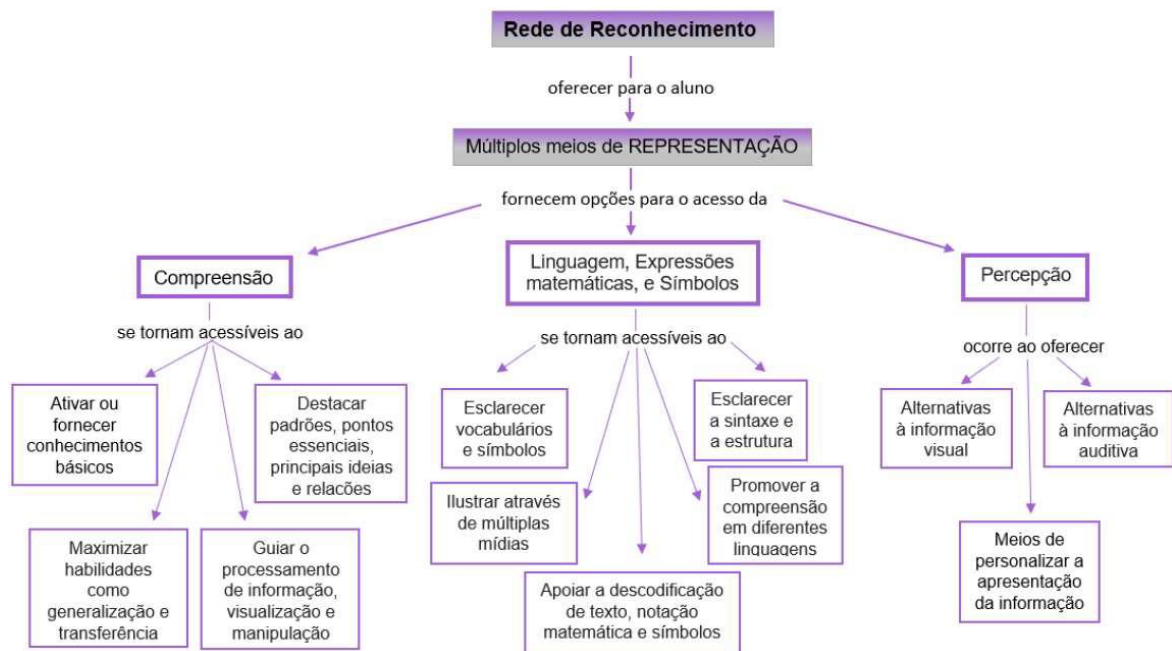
Rede de Reconhecimento

oferecer para o aluno

Múltiplos meios de REPRESENTAÇÃO

fornecem opções para o acesso da

Compreensão

se tornam acessíveis ao

Ativar ou fornecer conhecimentos básicos

Destacar padrões, pontos essenciais, principais ideias e relações

Maximizar habilidades como generalização e transferência

Guiar o processamento de informação, visualização e manipulação

Linguagem, Expressões matemáticas, e Símbolos

se tornam acessíveis ao

Esclarecer vocabulários e símbolos

Esclarecer a sintaxe e a estrutura

Ilustrar através de múltiplas mídias

Promover a compreensão em diferentes linguagens

Apoiar a descodificação de texto, notação matemática e símbolos

Percepção

ocorre ao oferecer

Alternativas à informação visual

Alternativas à informação auditiva

Meios de personalizar a apresentação da informação